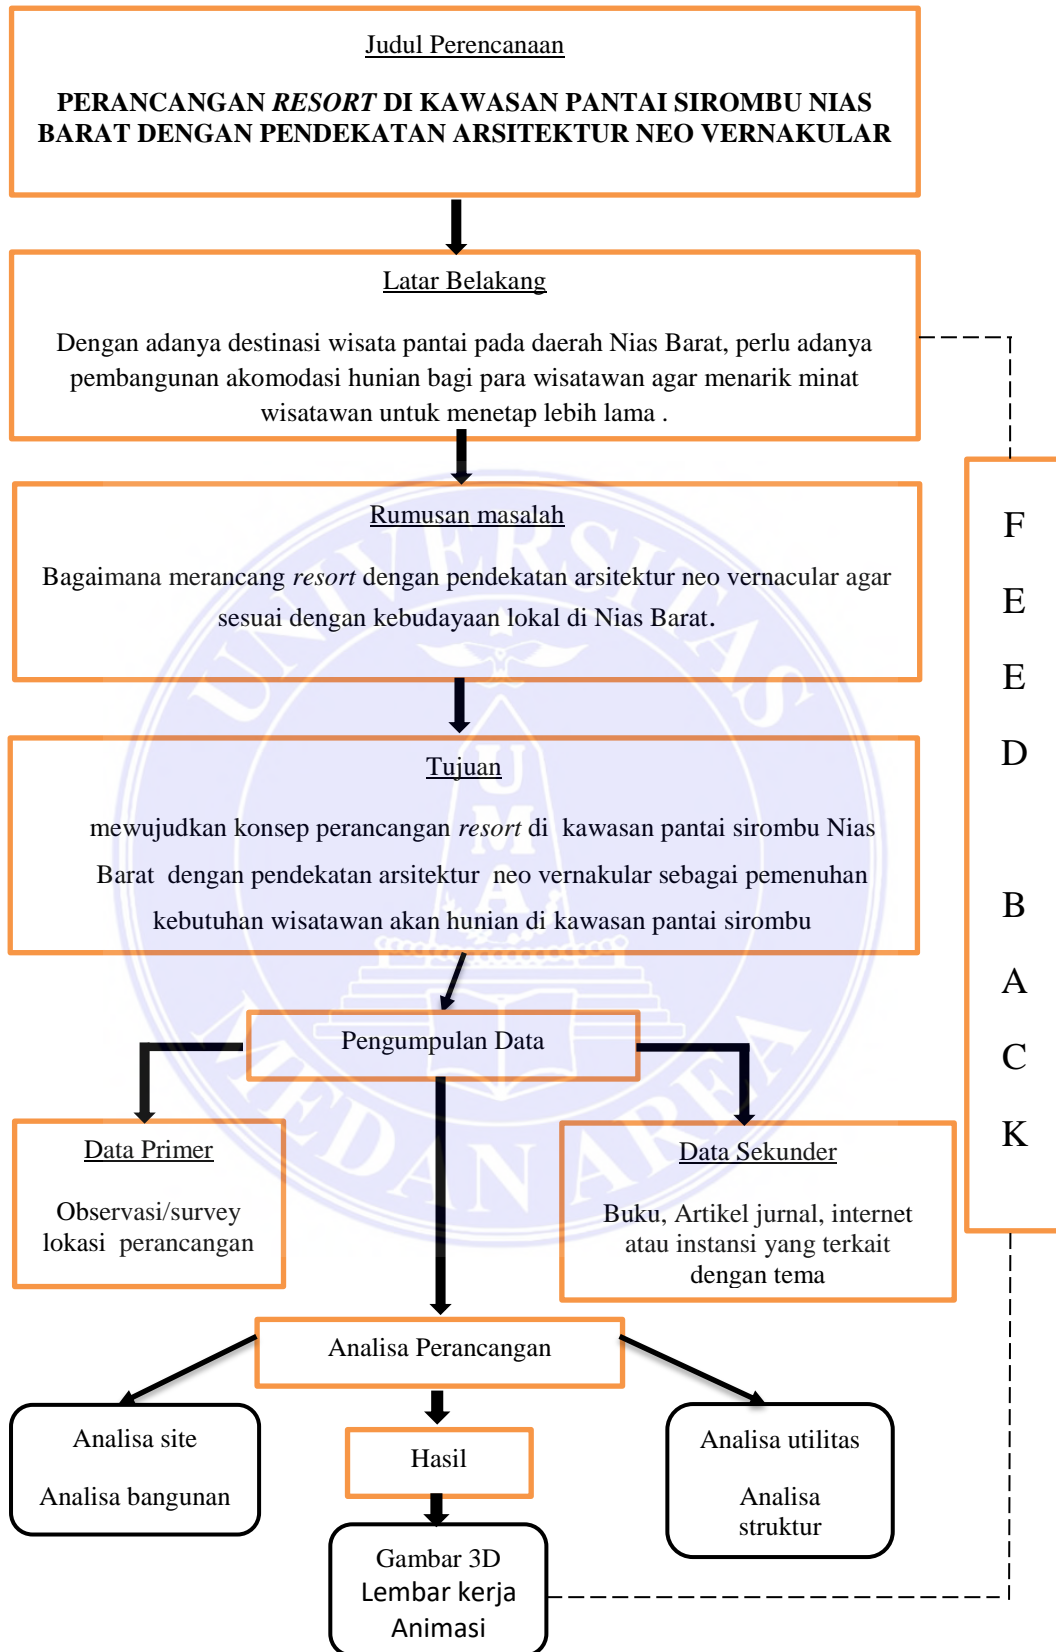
Judul Perencanaan

PERANCANGAN *RESORT* DI KAWASAN PANTAI SIROMBU NIAS BARAT DENGAN PENDEKATAN ARSITEKTUR NEO VERNAKULAR

Latar Belakang

Dengan adanya destinasi wisata pantai pada daerah Nias Barat, perlu adanya pembangunan akomodasi hunian bagi para wisatawan agar menarik minat wisatawan untuk menetap lebih lama .

Rumusan masalah

Bagaimana merancang *resort* dengan pendekatan arsitektur neo vernacular agar sesuai dengan kebudayaan lokal di Nias Barat.

Tujuan

mewujudkan konsep perancangan *resort* di kawasan pantai sirombu Nias Barat dengan pendekatan arsitektur neo vernakular sebagai pemenuhan kebutuhan wisatawan akan hunian di kawasan pantai sirombu

F E E D B A C K

Pengumpulan Data

Data Primer

Observasi/survey lokasi perancangan

Data Sekunder

Buku, Artikel jurnal, internet atau instansi yang terkait dengan tema

Analisa Perancangan

Analisa site

Analisa bangunan

Hasil

Analisa utilitas

Analisa struktur

Gambar 3D
Lembar kerja
Animasi